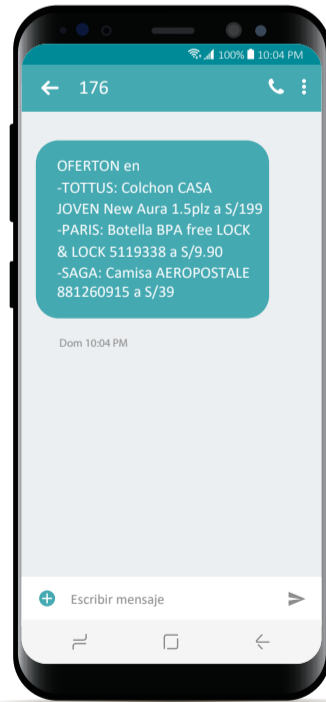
100% 10:04 PM

176

OFERTON en
-TOTTUS: Colchon CASA JOVEN New Aura 1.5plz a S/199
-PARIS: Botella BPA free LOCK & LOCK 5119338 a S/9.90
-SAGA: Camisa AEROPOSTALE 881260915 a S/39

Dom 10:04 PM

Escribir mensaje